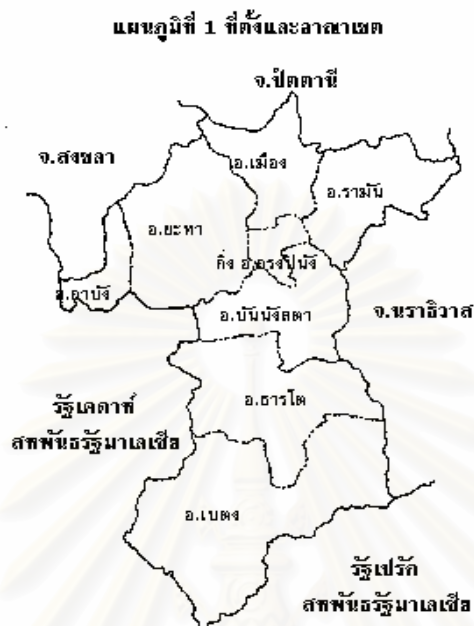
แผนภูมิที่ 1 ที่ตั้งและอาณาเขต

จ.ปัตตานี

จ.สงขลา

อ.เมือง

อ.รามัน

อ.ยะหา

กิ่ง อ.กรงปินัง

อ.กาบัง

อ.บันนังสตา

จ.นราธิวาส

รัฐเคดาห์
สหพันธรัฐมาเลเซีย

อ.ธารโต

อ.เบตง

รัฐเปรัค
สหพันธรัฐมาเลเซีย